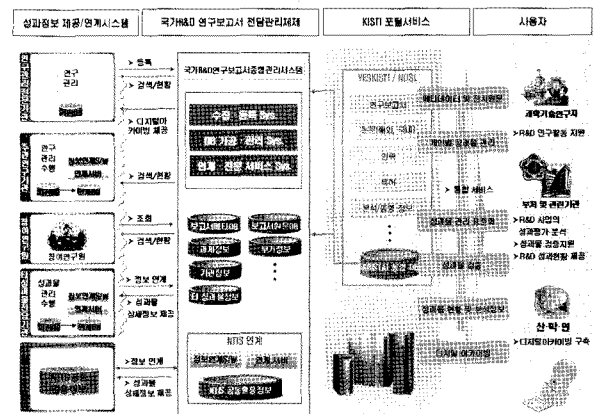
성과정보 제공/연계시스템

국가R&D 연구보고서 전담관리체제

KISTI 포털서비스

사용자

연구관리전문기관

연구관리

등록

검색/현황

디지털아카이빙 제공

주관연구기관

연구관리 수행

검색/현황

참여연구원

참여연구원

조회

검색/현황

타성과물관리기관

성과물관리 수행

정보 연계

성과물 상세정보 제공

정보 연계

성과물 상세정보 제공

국가R&D연구보고서종합관리시스템

수집 · 등록 Sys.

DB 가공 · 관리 Sys.

연계 · 검색 서비스 Sys.

보고서메타DB

보고서원문DB

과제정보

참여정보

기관정보

부가정보

타 성과물정보

NTIS 연계

YESKISTI / NDSL

연구보고서

논문/특허/R&D

학회

특허

부처/산업 정보

KISTI 통합DB

메타데이터 및 원문제공

R&D 활동 관리

통합 서비스

성과물 관리 유통

성과 활용

정보분석 및 정보서비스

디지털 아카이빙

과학기술관련기관

R&D 연구활동 지원

부처 및 관련기관

R&D 사업의 성과평가 분석

성과물 검증지원

R&D 성과현황 제공

산 · 학 · 연

디지털아카이빙 구축